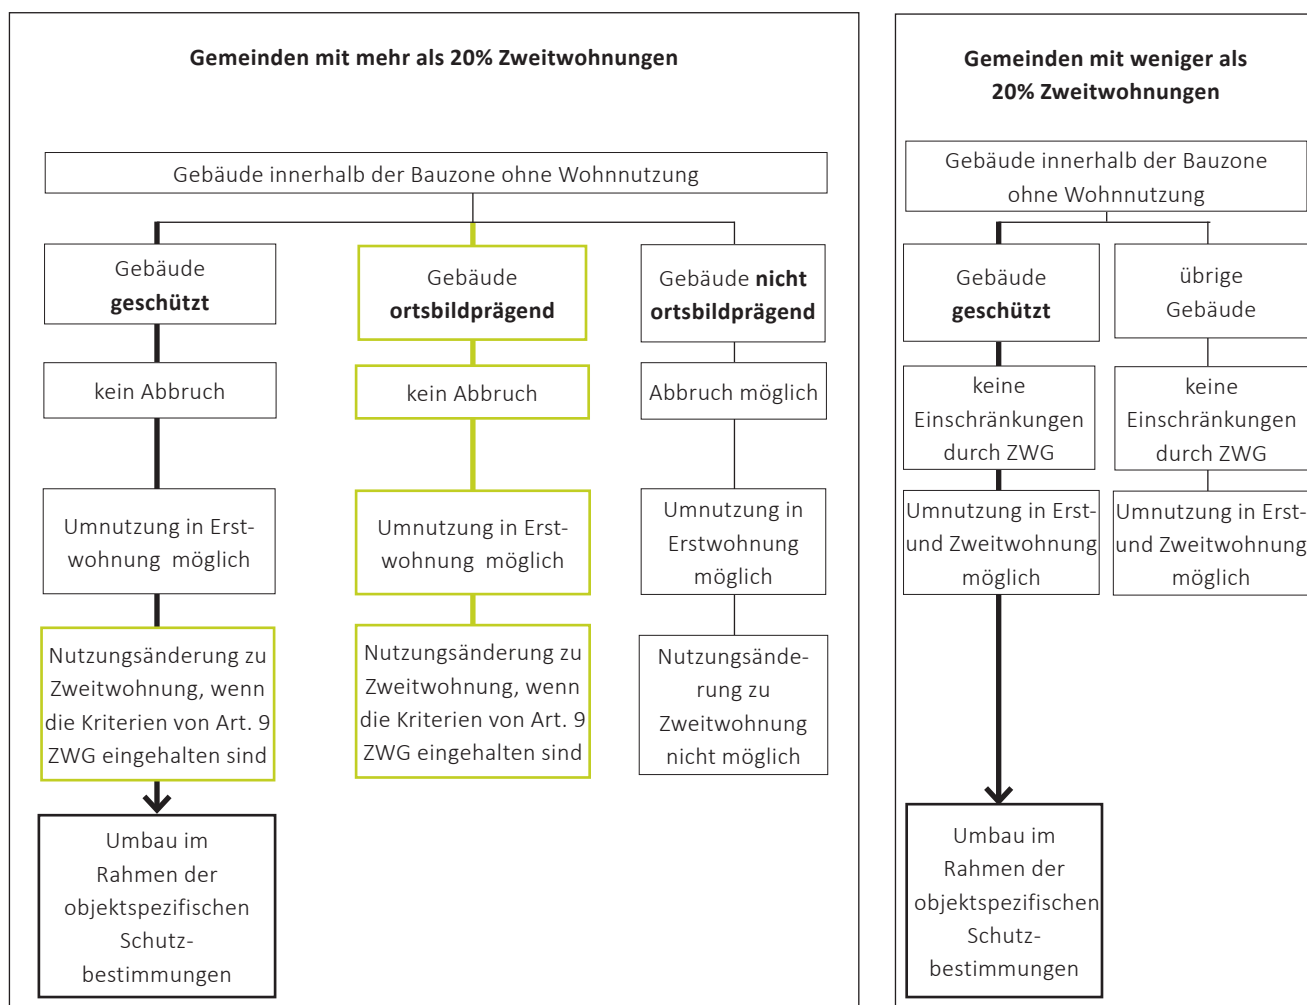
**Gemeinden mit mehr als 20% Zweitwohnungen**

Gebäude innerhalb der Bauzone ohne Wohnnutzung

Gebäude **geschützt**

kein Abbruch

Umnutzung in Erstwohnung möglich

Nutzungsänderung zu Zweitwohnung, wenn die Kriterien von Art. 9 ZWG eingehalten sind

Umbau im Rahmen der objektspezifischen Schutzbestimmungen

Gebäude **ortsbildprägend**

kein Abbruch

Umnutzung in Erstwohnung möglich

Nutzungsänderung zu Zweitwohnung, wenn die Kriterien von Art. 9 ZWG eingehalten sind

Gebäude **nicht ortsbildprägend**

Abbruch möglich

Umnutzung in Erstwohnung möglich

Nutzungsänderung zu Zweitwohnung nicht möglich

**Gemeinden mit weniger als 20% Zweitwohnungen**

Gebäude innerhalb der Bauzone ohne Wohnnutzung

Gebäude **geschützt**

keine Einschränkungen durch ZWG

Umnutzung in Erst- und Zweitwohnung möglich

Umbau im Rahmen der objektspezifischen Schutzbestimmungen

übrige Gebäude

keine Einschränkungen durch ZWG

Umnutzung in Erst- und Zweitwohnung möglich